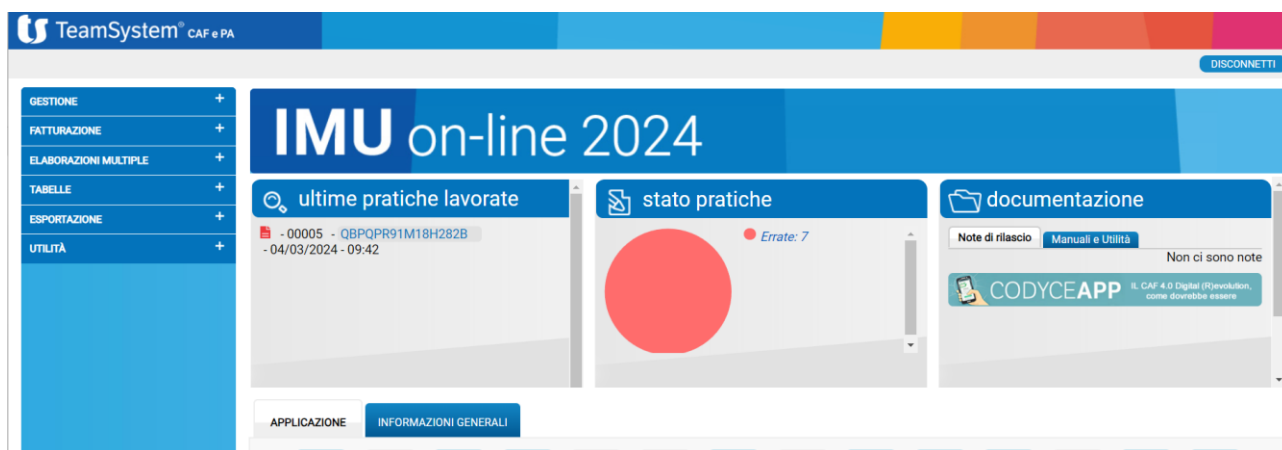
TeamSystem® CAF e PA

DISCONNETTI

GESTIONE +
FATTURAZIONE +
ELABORAZIONI MULTIPLE +
TABELLE +
ESPORTAZIONE +
UTILITÀ +

IMU on-line 2024

ultime pratiche lavorate

- 00005 - QBPQPR91M18H282B - 04/03/2024 - 09:42

stato pratiche

Errate: 7

documentazione

Note di rilascio | Manuali e Utilità

Non ci sono note

CODYCEAPP IL CAF 4.0 Digital (R)evolution, come dovrebbe essere

APPLICAZIONE | INFORMAZIONI GENERALI